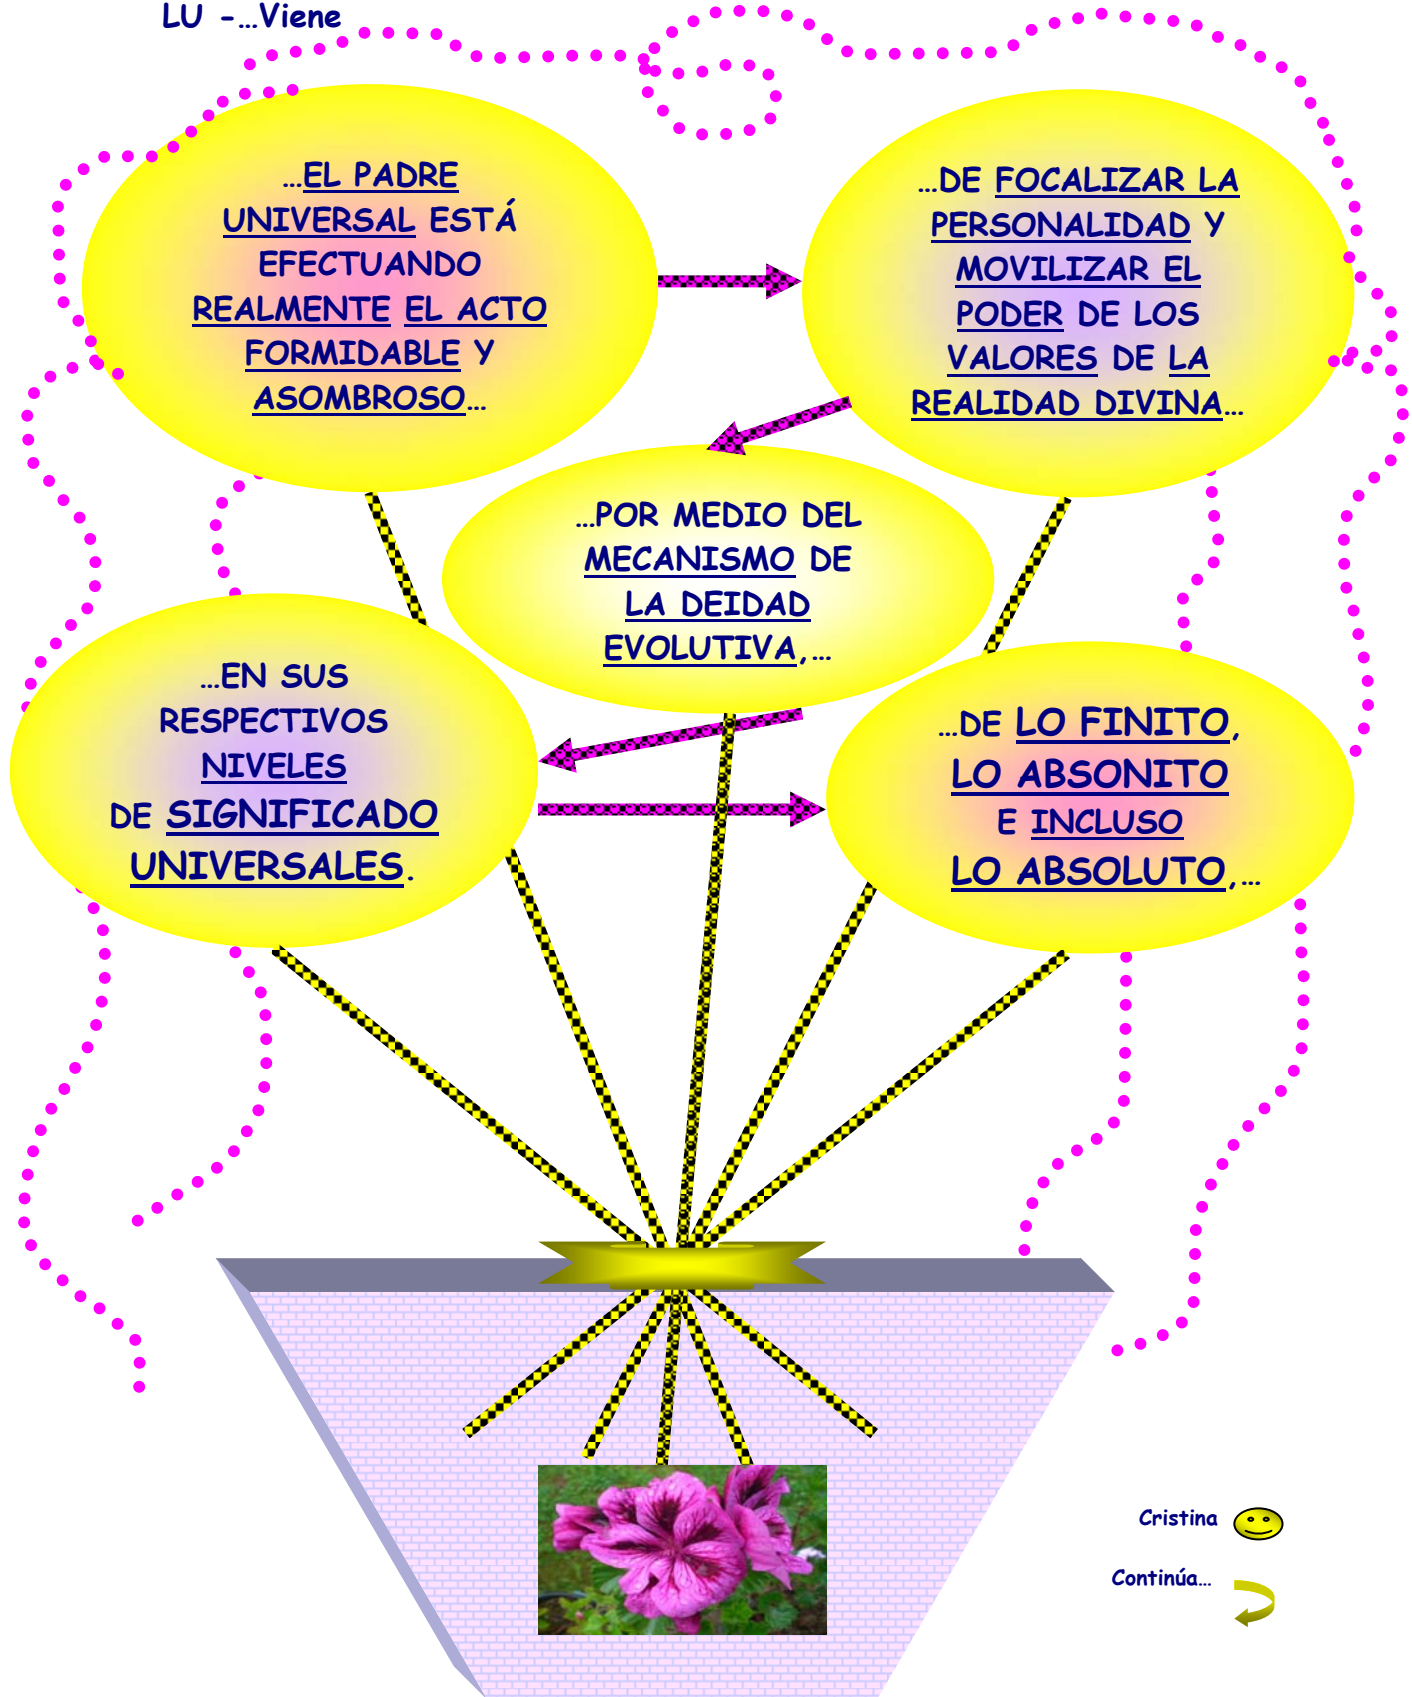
LU -…Viene

…EL PADRE UNIVERSAL ESTÁ EFECTUANDO REALMENTE EL ACTO FORMIDABLE Y ASOMBROSO…

…DE FOCALIZAR LA PERSONALIDAD Y MOVILIZAR EL PODER DE LOS VALORES DE LA REALIDAD DIVINA…

…POR MEDIO DEL MECANISMO DE LA DEIDAD EVOLUTIVA,…

…EN SUS RESPECTIVOS NIVELES DE SIGNIFICADO UNIVERSALES.

…DE LO FINITO, LO ABSONITO E INCLUSO LO ABSOLUTO,…

Cristina

Continúa…